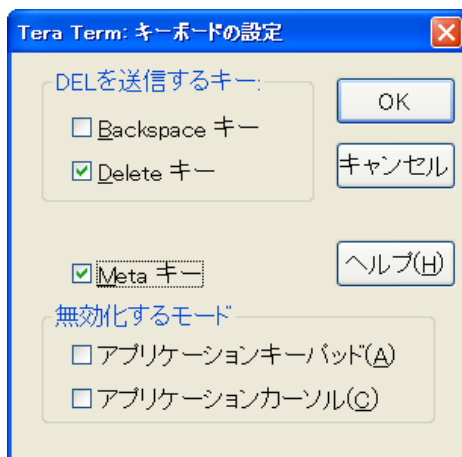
Tera Term: キーボードの設定

DELを送信するキー:

☐ Backspace キー

☑ Delete キー

OK

キャンセル

☑ Meta キー

ヘルプ(H)

無効化するモード

☐ アプリケーションキーパッド(A)

☐ アプリケーションカーソル(C)